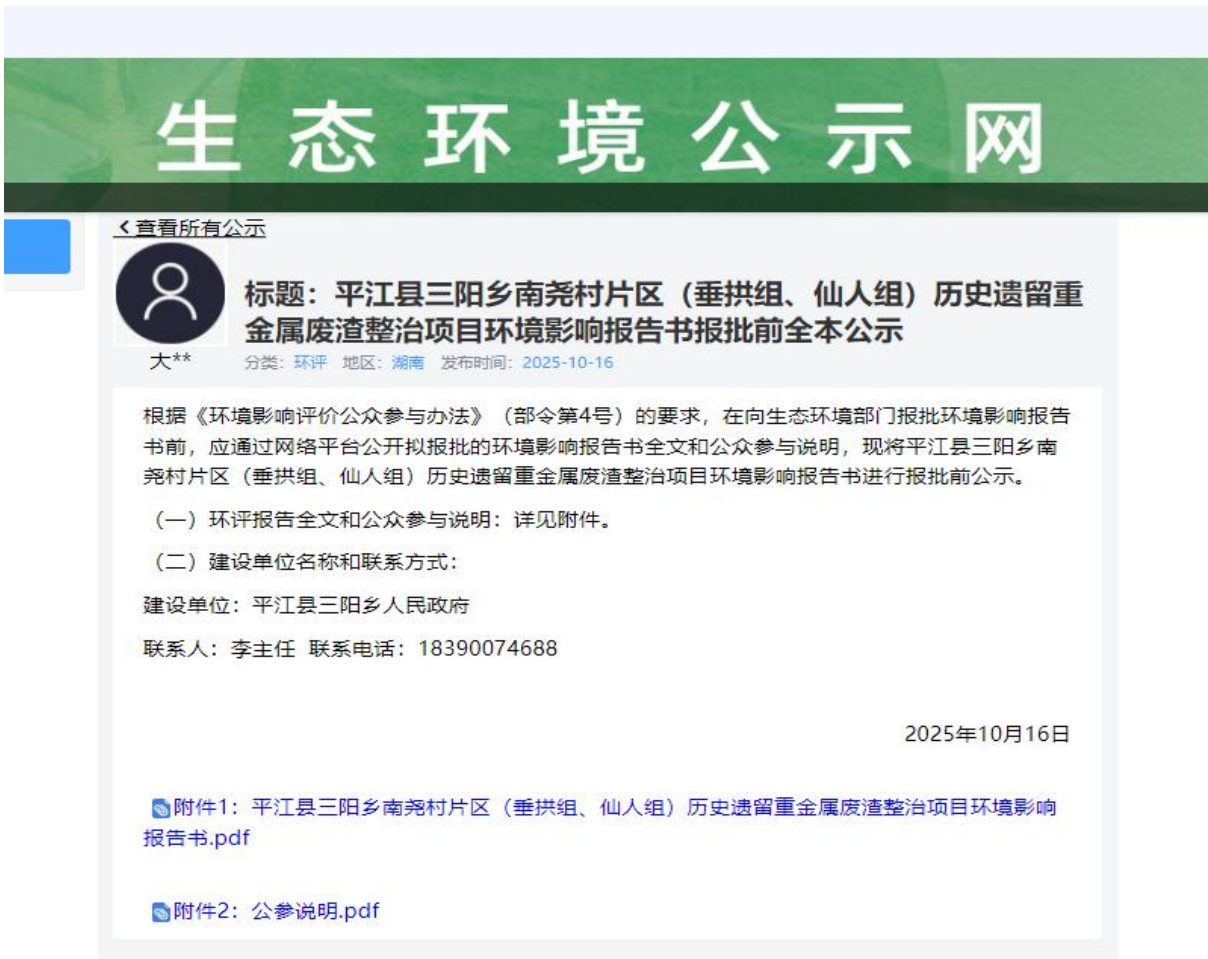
生态环境公示网

< 查看所有公示

大**

标题：平江县三阳乡南尧村片区（垂拱组、仙人组）历史遗留重金属废渣整治项目环境影响报告书报批前全本公示

分类：环评 地区：湖南 发布时间：2025-10-16

根据《环境影响评价公众参与办法》（部令第4号）的要求，在向生态环境部门报批环境影响报告书前，应通过网络平台公开拟报批的环境影响报告书全文和公众参与说明，现将平江县三阳乡南尧村片区（垂拱组、仙人组）历史遗留重金属废渣整治项目环境影响报告书进行报批前公示。

（一）环评报告全文和公众参与说明：详见附件。

（二）建设单位名称和联系方式：

建设单位：平江县三阳乡人民政府

联系人：李主任 联系电话：18390074688

2025年10月16日

附件1：平江县三阳乡南尧村片区（垂拱组、仙人组）历史遗留重金属废渣整治项目环境影响报告书.pdf

附件2：公参说明.pdf